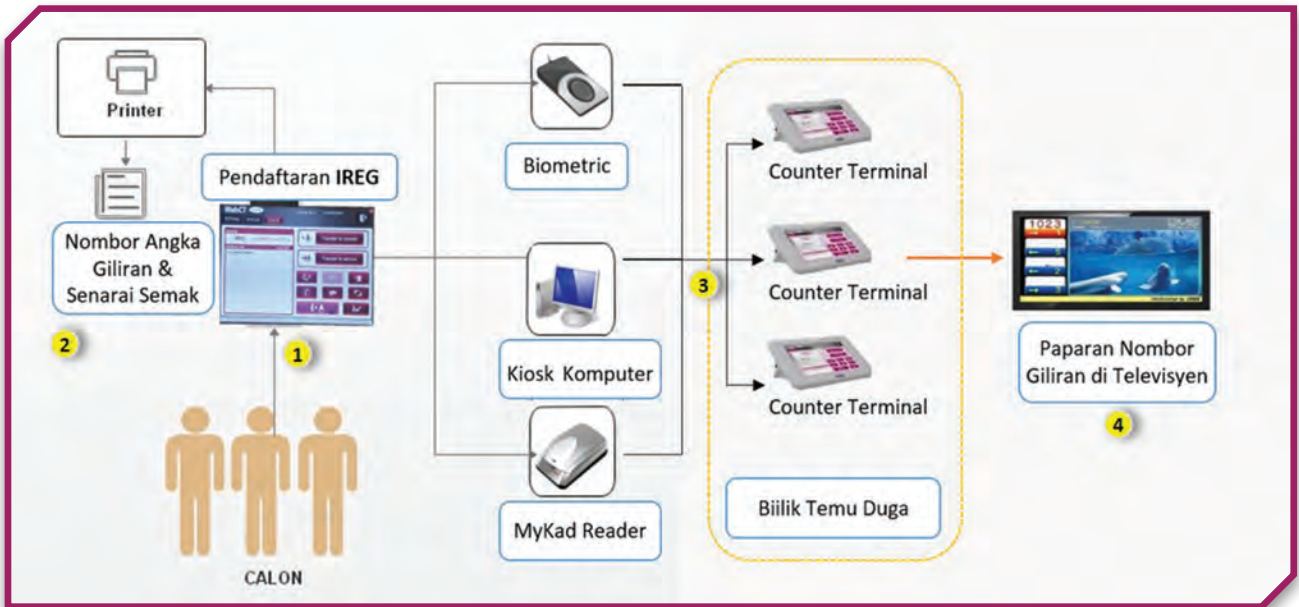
Printer

Pendaftaran IREG

Nombor Angka Giliran & Senarai Semak

2

1

CALON

Biometric

Kiosk Komputer

MyKad Reader

3

Counter Terminal

Counter Terminal

Counter Terminal

Biilik Temu Duga

Paparan Nombor Giliran di Televisyen

4